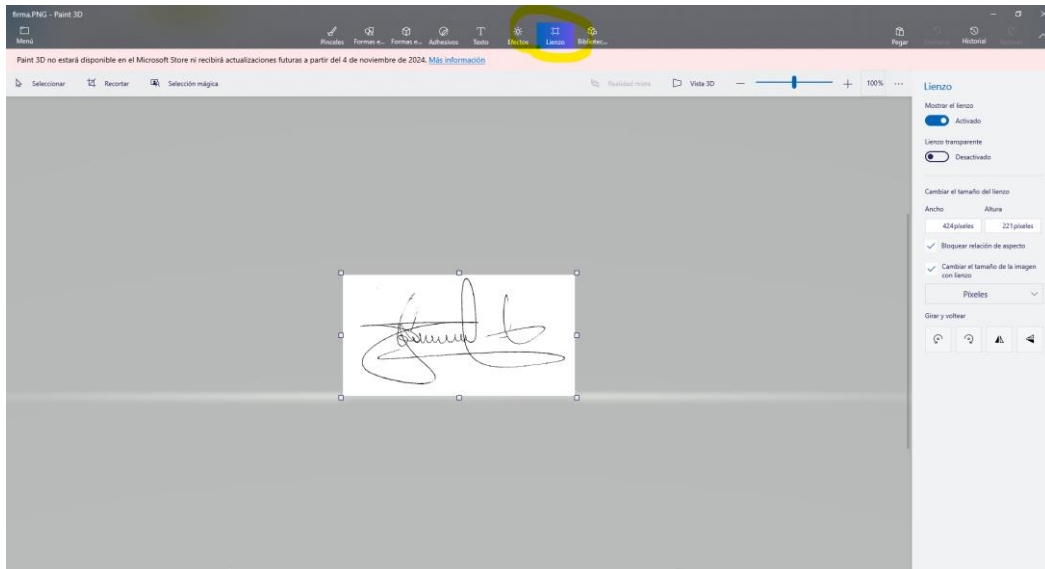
firma.PNG - Paint 3D

Menú

Pinceles Formas e... Formas e... Adhesivos Texto Efectos Lienzo Bibliotec...

Pegar Deshacer Historial Rehacer

Paint 3D no estará disponible en el Microsoft Store ni recibirá actualizaciones futuras a partir del 4 de noviembre de 2024. Más información

Seleccionar Recortar Selección mágica

Realidad mixta Vista 3D 100% ...

Lienzo

Mostrar el lienzo

Activado

Lienzo transparente

Desactivado

Cambiar el tamaño del lienzo

Ancho Altura

424píxeles 221píxeles

Bloquear relación de aspecto

Cambiar el tamaño de la imagen con lienzo

Píxeles

Girar y voltear